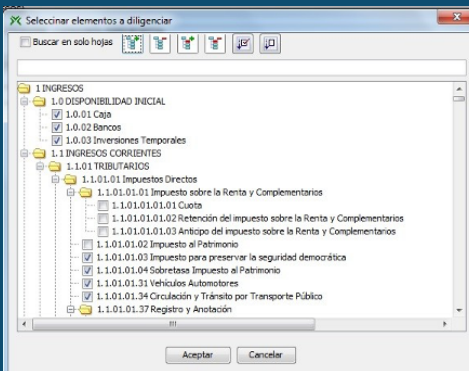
Seleccionar elementos a diligenciar

Buscar en solo hojas

1 INGRESOS
1.0 DISPONIBILIDAD INICIAL
1.0.01 Caja
1.0.02 Bancos
1.0.03 Inversiones Temporales
1.1 INGRESOS CORRIENTES
1.1.01 TRIBUTARIOS
1.1.01.01 Impuestos Directos
1.1.01.01.01 Impuesto sobre la Renta y Complementarios
1.1.01.01.01.01 Cuota
1.1.01.01.01.02 Retención del impuesto sobre la Renta y Complementarios
1.1.01.01.01.03 Anticipo del impuesto sobre la Renta y Complementarios
1.1.01.01.02 Impuesto al Patrimonio
1.1.01.01.03 Impuesto para preservar la seguridad democrática
1.1.01.01.04 Sobretasa Impuesto al Patrimonio
1.1.01.01.31 Vehículos Automotores
1.1.01.01.34 Circulación y Tránsito por Transporte Público
1.1.01.01.37 Registro y Anotación

Aceptar
Cancelar